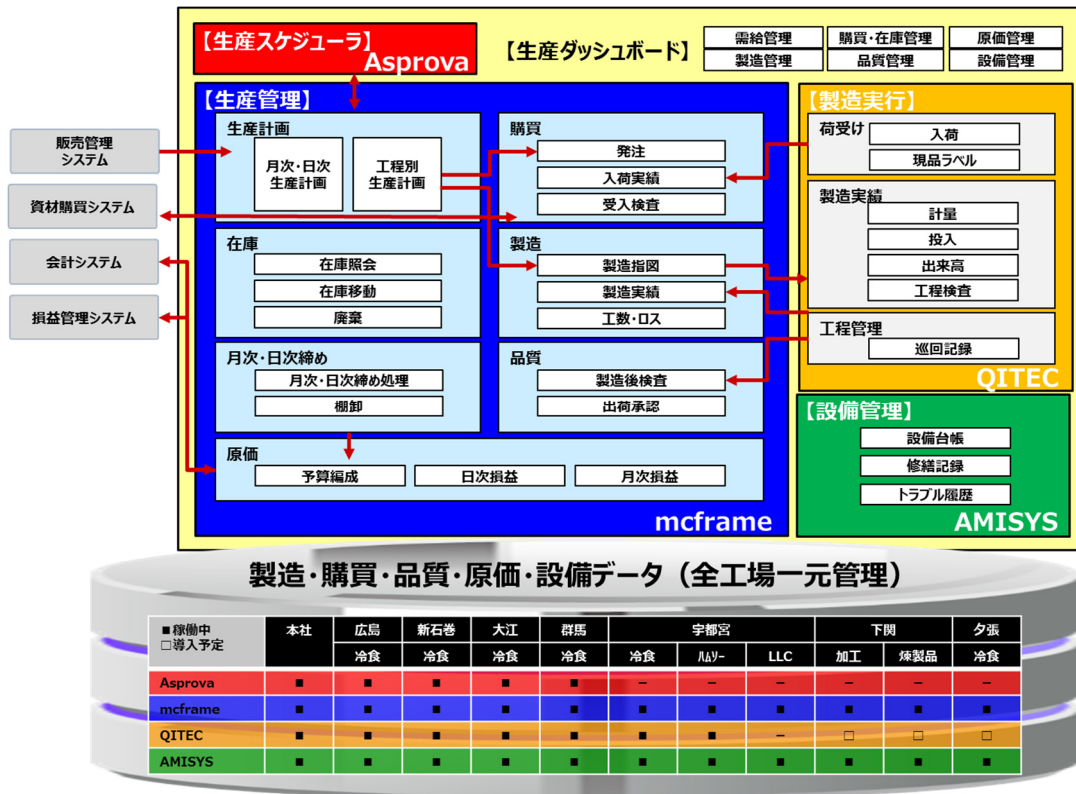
【生産スケジューラ】
Asprova

【生産ダッシュボード】

需給管理 | 購買・在庫管理 | 原価管理
製造管理 | 品質管理 | 設備管理

販売管理システム
資材購買システム
会計システム
損益管理システム

【生産管理】

生産計画
月次・日次生産計画
工程別生産計画

購買
発注
入荷実績
受入検査

在庫
在庫照会
在庫移動
廃棄

製造
製造指図
製造実績
工数・ロス

月次・日次締め
月次・日次締め処理
棚卸

品質
製造後検査
出荷承認

原価
予算編成
日次損益
月次損益

mcframe

【製造実行】
荷受け
入荷
現品ラベル

製造実績
計量
投入
出来高
工程検査

工程管理
巡回記録

QITEC

【設備管理】
設備台帳
修繕記録
トラブル履歴

AMISYS

製造・購買・品質・原価・設備データ（全工場一元管理）

| ■稼働中 □導入予定 | 本社 | 広島 | 新石巻 | 大江 | 群馬 | 宇都宮 | | | 下関 | | 夕張 |
|---|---|---|---|---|---|---|---|---|---|---|---|
| | | 冷食 | 冷食 | 冷食 | 冷食 | 冷食 | ﾊﾑｿｰ | LLC | 加工 | 焼製品 | 冷食 |
| Asprova | ■ | ■ | ■ | ■ | ■ | − | − | − | − | − | − |
| mcframe | ■ | ■ | ■ | ■ | ■ | ■ | ■ | ■ | ■ | ■ | ■ |
| QITEC | ■ | ■ | ■ | ■ | ■ | ■ | ■ | − | □ | □ | □ |
| AMISYS | ■ | ■ | ■ | ■ | ■ | ■ | ■ | ■ | ■ | ■ | ■ |